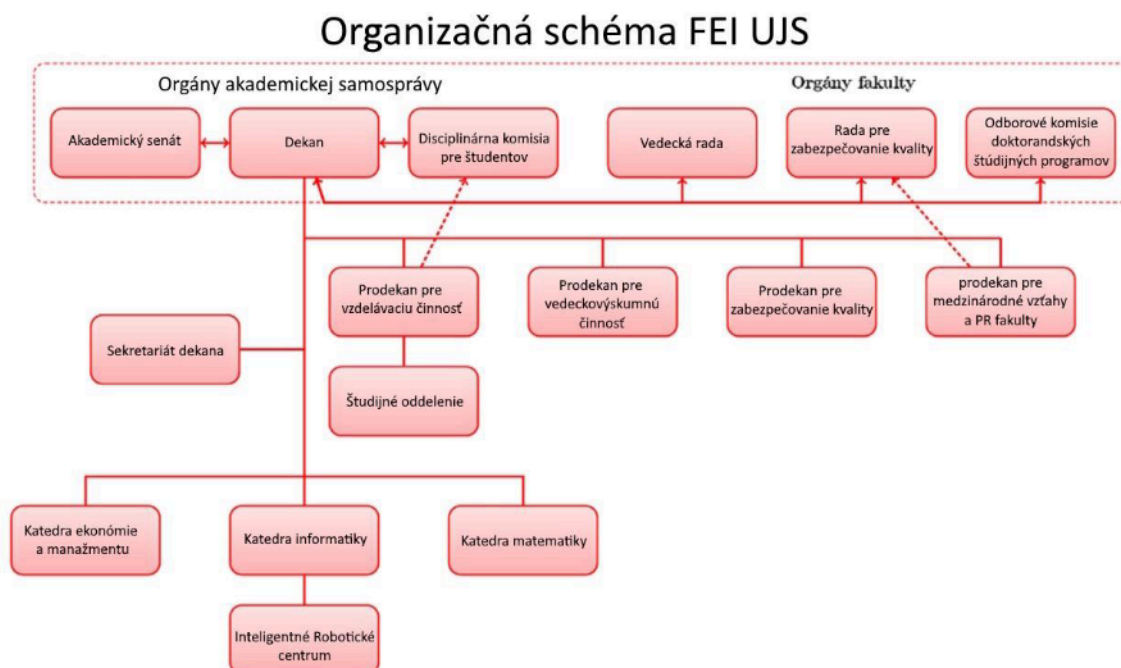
Organizačná schéma FEI UJS

Orgány akademickej samosprávy

Orgány fakulty

Akademický senát

Dekan

Disciplinárna komisia pre študentov

Vedecká rada

Rada pre zabezpečovanie kvality

Odborové komisie doktorandských študijných programov

Prodekan pre vzdelávaciu činnosť

Prodekan pre vedeckovýskumnú činnosť

Prodekan pre zabezpečovanie kvality

prodekan pre medzinárodné vzťahy a PR fakulty

Sekretariát dekana

Študijné oddelenie

Katedra ekonómie a manažmentu

Katedra informatiky

Katedra matematiky

Inteligentné Robotické centrum